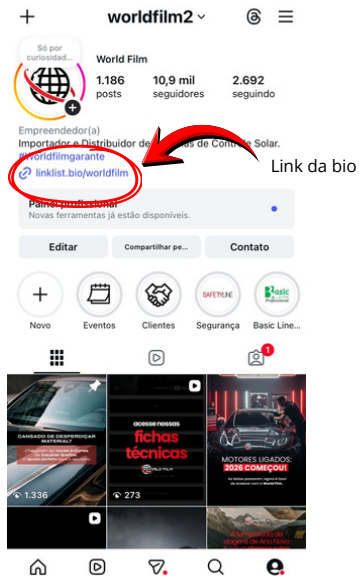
+ worldfilm2

Só por curiosidad...

World Film

1.186 posts

10,9 mil seguidores

2.692 seguindo

Empreendedor(a)

Importador e Distribuidor de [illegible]s de Controle Solar.

#worldfilmgarante

linklist.bio/worldfilm

Link da bio

Painel profissional

Novas ferramentas já estão disponíveis.

Editar

Compartilhar pe...

Contato

Novo

Eventos

Clientes

SAFETYLINE

Segurança

Basic

Basic Line...

1

CANSADO DE DESPERDIÇAR MATERIAL?

1.336

acesse nossas fichas técnicas

WORLD FILM

273

MOTORES LIGADOS: 2026 COMEÇOU!